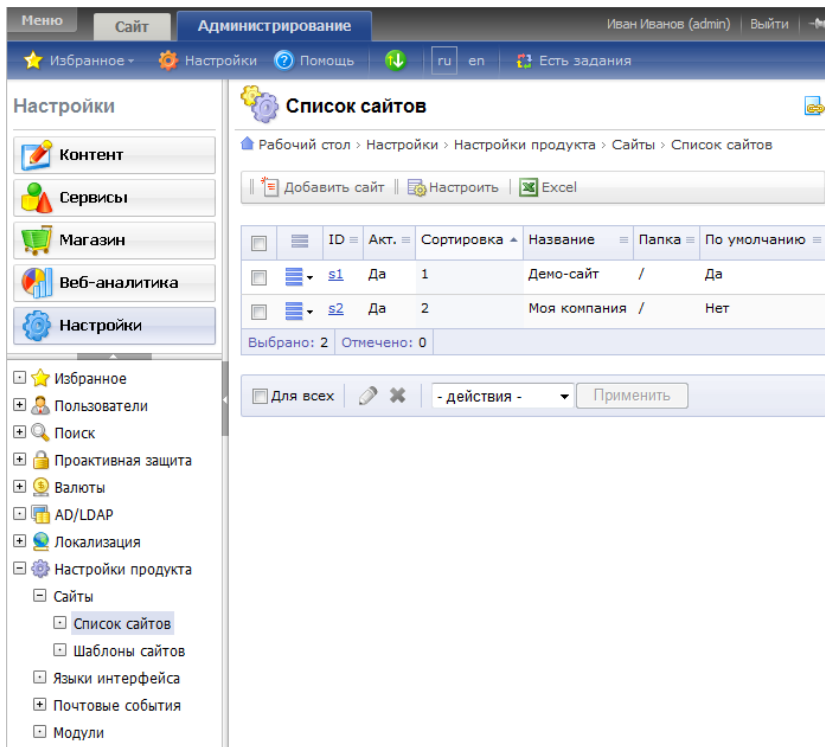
Меню Сайт Администрирование Иван Иванов (admin) | Выйти

Избранное Настройки Помощь ru en Есть задания

Настройки

Контент
Сервисы
Магазин
Веб-аналитика
Настройки

Избранное
Пользователи
Поиск
Проактивная защита
Валюты
AD/LDAP
Локализация
Настройки продукта
Сайты
Список сайтов
Шаблоны сайтов
Языки интерфейса
Почтовые события
Модули

Список сайтов

Рабочий стол › Настройки › Настройки продукта › Сайты › Список сайтов

Добавить сайт | Настроить | Excel

| | | ID | Акт. | Сортировка | Название | Папка | По умолчанию |
|---|---|---|---|---|---|---|---|
| | | s1 | Да | 1 | Демо-сайт | / | Да |
| | | s2 | Да | 2 | Моя компания | / | Нет |

Выбрано: 2 | Отмечено: 0

Для всех - действия - Применить